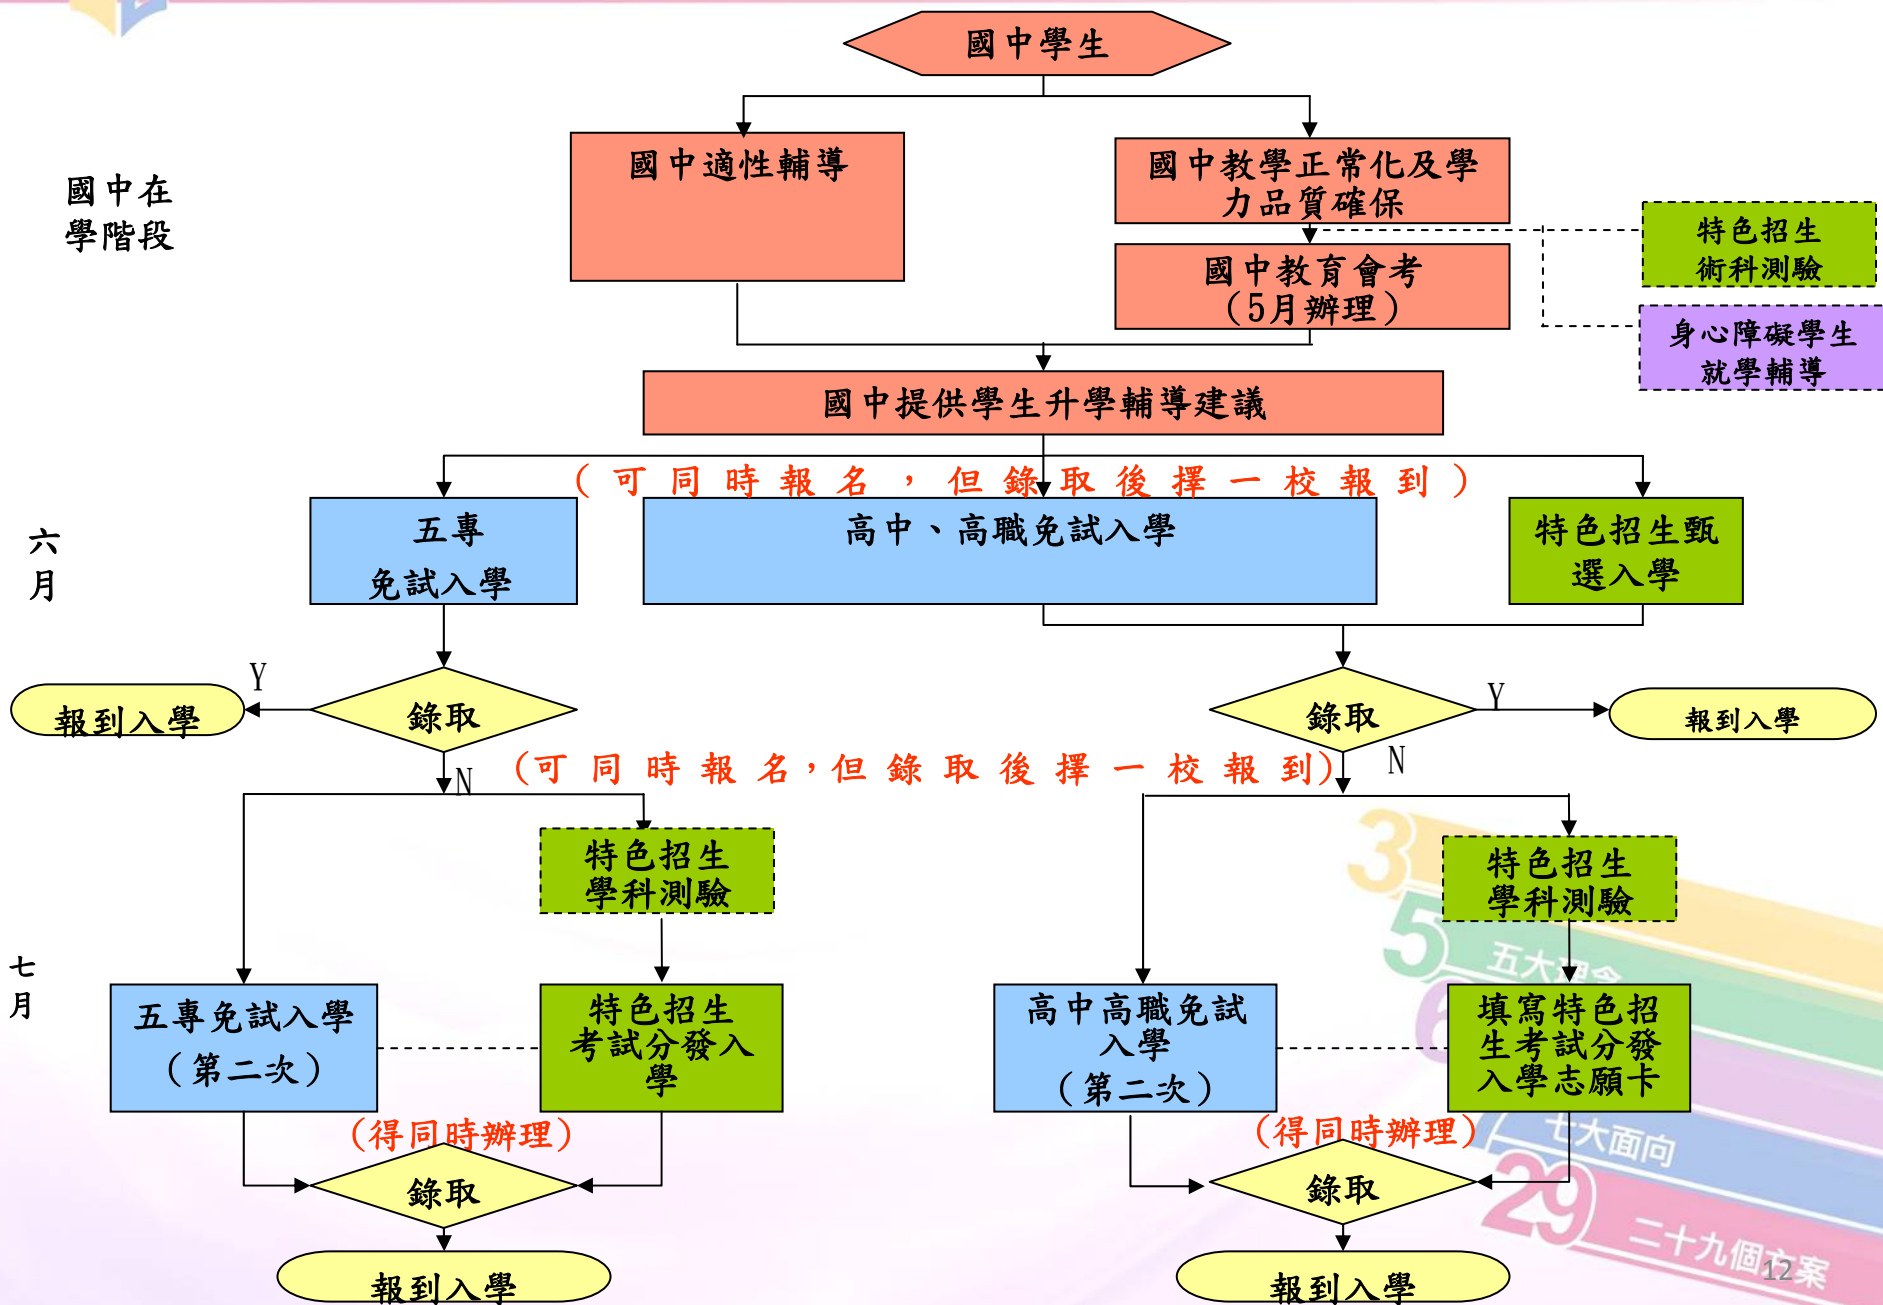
國中學生

國中在學階段

國中適性輔導

國中教學正常化及學力品質確保

國中教育會考（5月辦理）

特色招生術科測驗

身心障礙學生就學輔導

國中提供學生升學輔導建議

（可同時報名，但錄取後擇一校報到）

六月

五專免試入學

高中、高職免試入學

特色招生甄選入學

Y

報到入學

錄取

N

錄取

Y

報到入學

N

（可同時報名，但錄取後擇一校報到）

特色招生學科測驗

特色招生學科測驗

七月

五專免試入學（第二次）

特色招生考試分發入學

高中高職免試入學（第二次）

填寫特色招生考試分發入學志願卡

（得同時辦理）

（得同時辦理）

錄取

錄取

報到入學

報到入學

3
5 五大理念
6
七大面向
29 二十九個方案
12